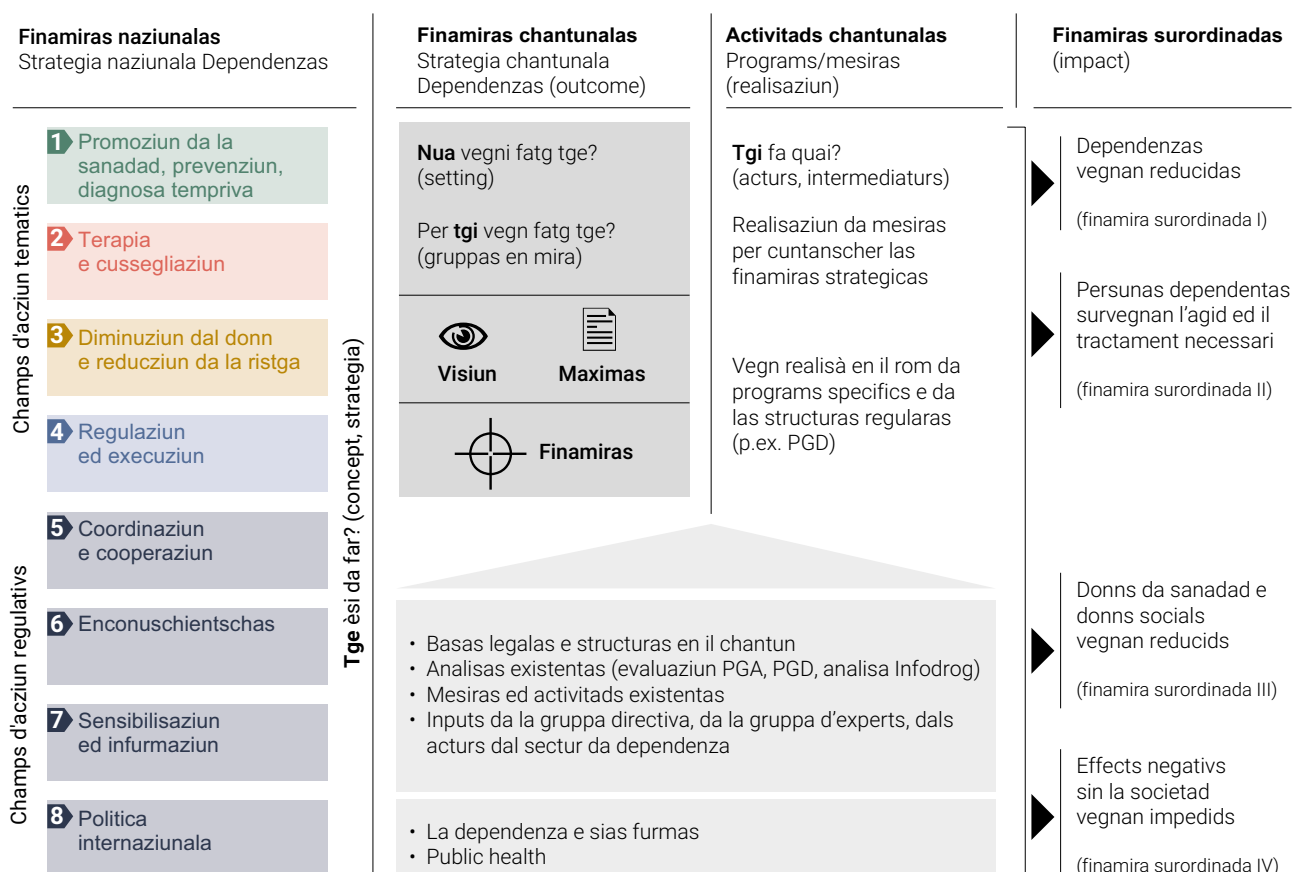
**Finamiras naziunalas**
Strategia naziunala Dependenzas

**Finamiras chantunalas**
Strategia chantunala Dependenzas (outcome)

**Activitads chantunalas**
Programs/mesiras (realisaziun)

**Finamiras surordinadas**
(impact)

Champs d'acziun tematics

1 Promoziun da la sanadad, prevenziun, diagnosa tempriva

2 Terapia e cussegliaziun

3 Diminuziun dal donn e reducziun da la ristga

4 Regulaziun ed execuziun

Champs d'acziun regulativs

5 Coordinaziun e cooperaziun

6 Enconuschientschas

7 Sensibilisaziun ed infurmaziun

8 Politica internaziunala

**Tge** èsi da far? (concept, strategia)

**Nua** vegni fatg tge? (setting)

Per **tgi** vegn fatg tge? (gruppas en mira)

**Visiun**

**Maximas**

**Finamiras**

**Tgi** fa quai? (acturs, intermediaturs)

Realisaziun da mesiras per cuntanscher las finamiras strategicas

Vegn realisà en il rom da programs specifics e da las structuras regularas (p.ex. PGD)

Dependenzas vegnan reducidas

(finamira surordinada I)

Persunas dependentas survegnan l'agid ed il tractament necessari

(finamira surordinada II)

• Basas legalas e structuras en il chantun
• Analisas existentas (evaluaziun PGA, PGD, analisa Infodrog)
• Mesiras ed activitads existentas
• Inputs da la gruppa directiva, da la gruppa d'experts, dals acturs dal sectur da dependenza

Donns da sanadad e donns socials vegnan reducids

(finamira surordinada III)

• La dependenza e sias furmas
• Public health

Effects negativs sin la societad vegnan impedids

(finamira surordinada IV)